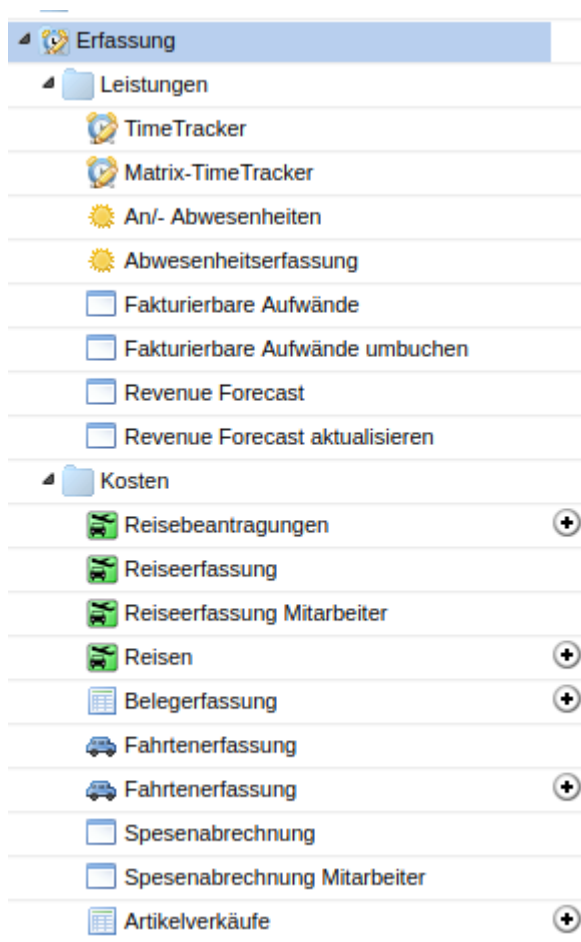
Erfassung
Leistungen
TimeTracker
Matrix-TimeTracker
An/- Abwesenheiten
Abwesenheitserfassung
Fakturierbare Aufwände
Fakturierbare Aufwände umbuchen
Revenue Forecast
Revenue Forecast aktualisieren
Kosten
Reisebeantragungen
Reiseerfassung
Reiseerfassung Mitarbeiter
Reisen
Belegerfassung
Fahrtenerfassung
Fahrtenerfassung
Spesenabrechnung
Spesenabrechnung Mitarbeiter
Artikelverkäufe